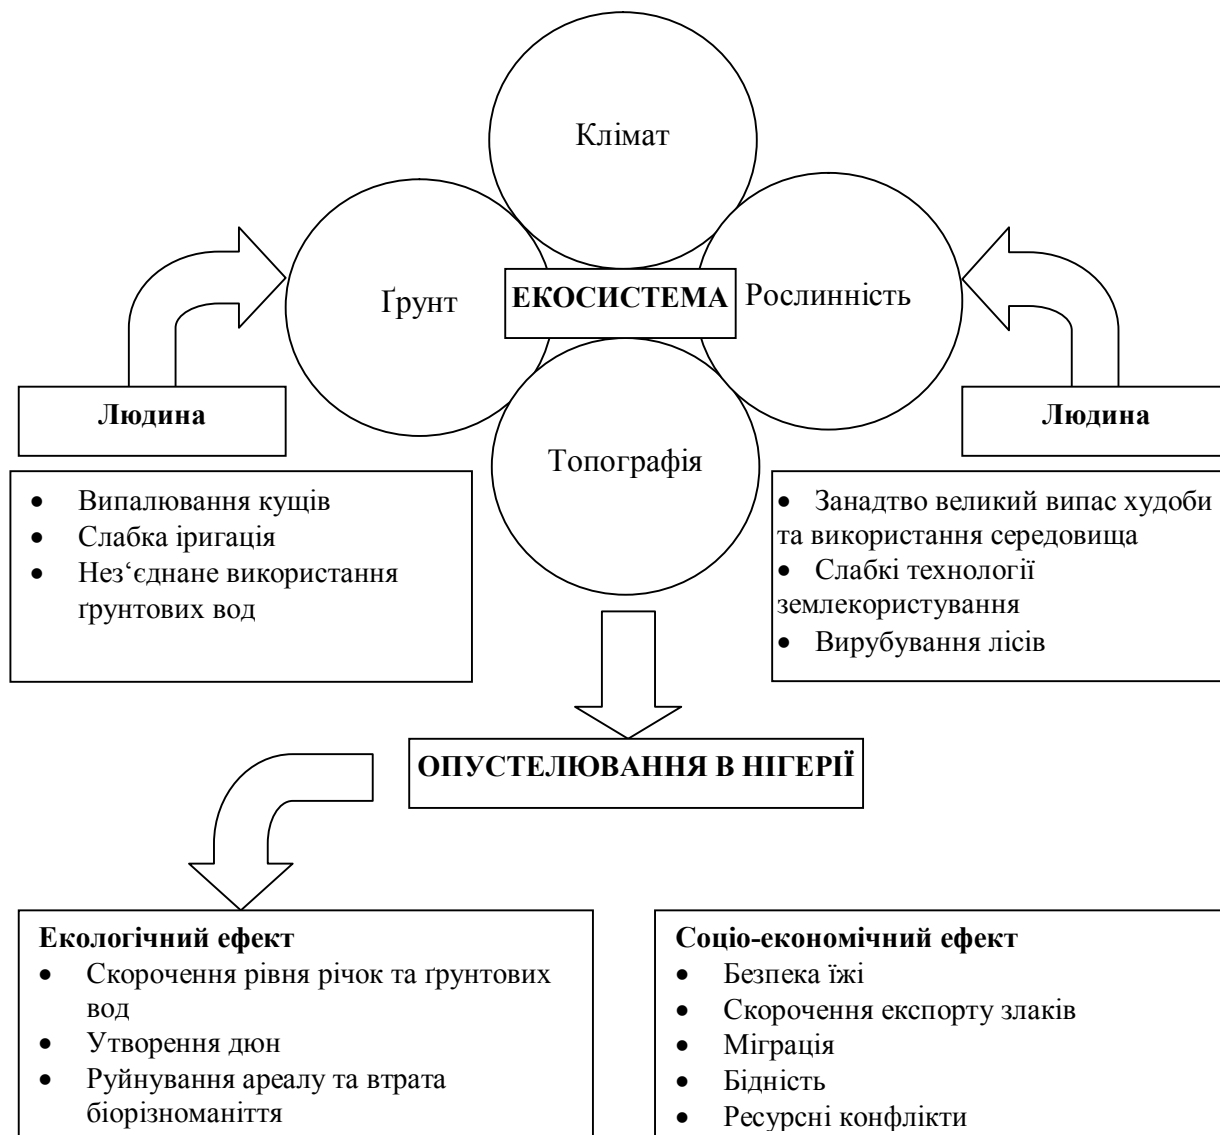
Клімат

Ґрунт

ЕКОСИСТЕМА

Рослинність

Людина

Людина

Топографія

- Випалювання кущів
- Слабка іригація
- Нез‘єднане використання ґрунтових вод

- Занадтво великий випас худоби та використання середовища
- Слабкі технології землекористування
- Вирубування лісів

ОПУСТЕЛЮВАННЯ В НІГЕРІЇ

**Екологічний ефект**
- Скорочення рівня річок та ґрунтових вод
- Утворення дюн
- Руйнування ареалу та втрата біорізноманіття

**Соціо-економічний ефект**
- Безпека їжі
- Скорочення експорту злаків
- Міграція
- Бідність
- Ресурсні конфлікти